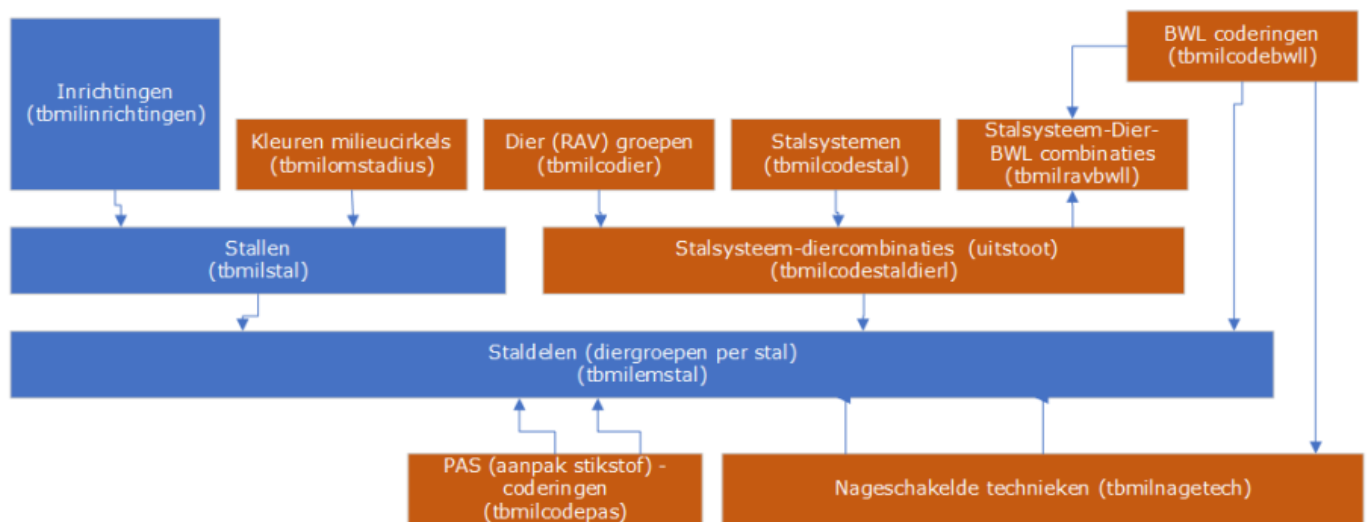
BWL coderingen (tbmilcodebwll)

Inrichtingen (tbmilinrichtingen)

Kleuren milieucirkels (tbmilomstadius)

Dier (RAV) groepen (tbmilcodier)

Stalsystemen (tbmilcodestal)

Stalsysteem-Dier-BWL combinaties (tbmilravbwll)

Stallen (tbmilstal)

Stalsysteem-diercombinaties (uitstoot) (tbmilcodestaldierl)

Staldelen (diergroepen per stal) (tbmilemstal)

PAS (aanpak stikstof) - coderingen (tbmilcodepas)

Nageschakelde technieken (tbmilnagetech)